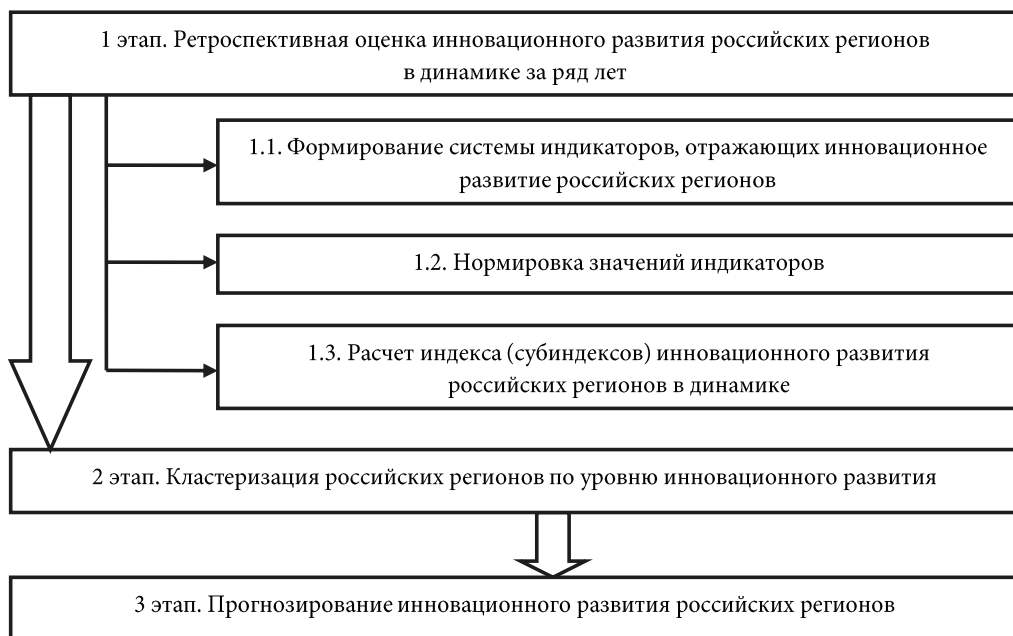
1 этап. Ретроспективная оценка инновационного развития российских регионов в динамике за ряд лет

1.1. Формирование системы индикаторов, отражающих инновационное развитие российских регионов

1.2. Нормировка значений индикаторов

1.3. Расчет индекса (субиндексов) инновационного развития российских регионов в динамике

2 этап. Кластеризация российских регионов по уровню инновационного развития

3 этап. Прогнозирование инновационного развития российских регионов